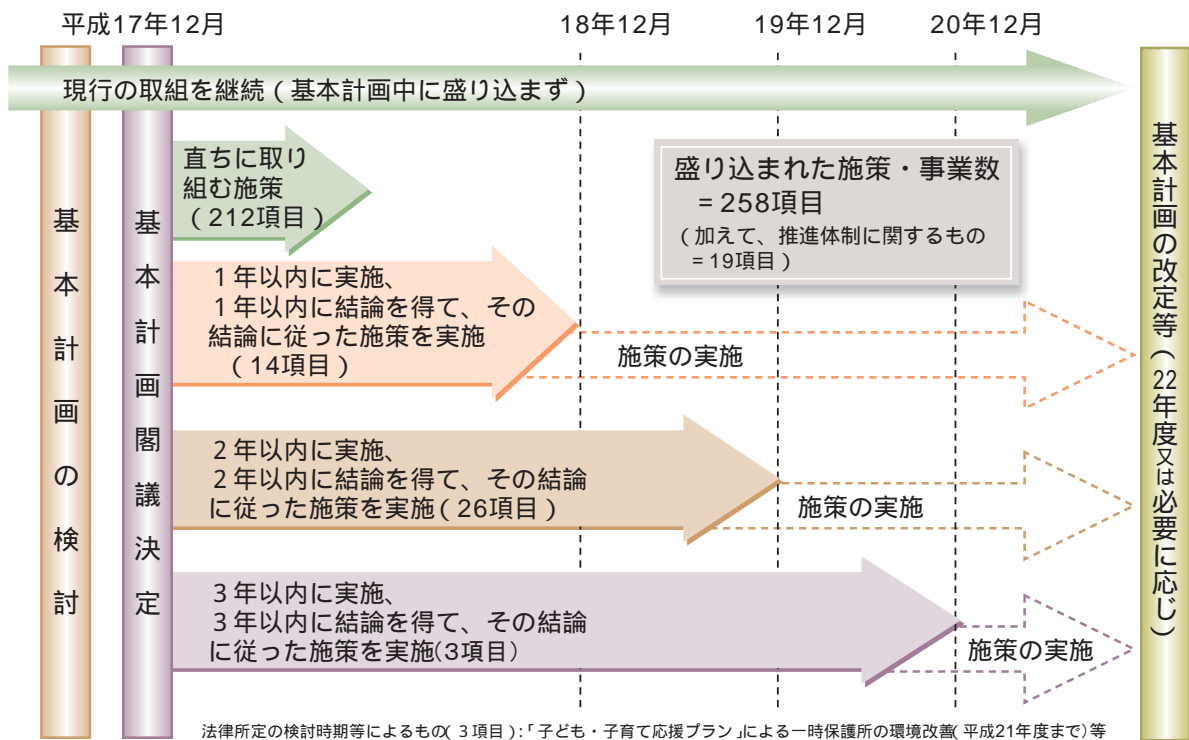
平成17年12月

18年12月

19年12月

20年12月

現行の取組を継続（基本計画中に盛り込まず）

基本計画の検討

基本計画閣議決定

直ちに取り組む施策（212項目）

盛り込まれた施策・事業数 ＝258項目
（加えて、推進体制に関するもの ＝19項目）

１年以内に実施、１年以内に結論を得て、その結論に従った施策を実施（14項目）

施策の実施

２年以内に実施、２年以内に結論を得て、その結論に従った施策を実施（26項目）

施策の実施

３年以内に実施、３年以内に結論を得て、その結論に従った施策を実施(3項目)

施策の実施

基本計画の改定等（22年度又は必要に応じ）

法律所定の検討時期等によるもの(３項目)：「子ども・子育て応援プラン」による一時保護所の環境改善(平成21年度まで)等